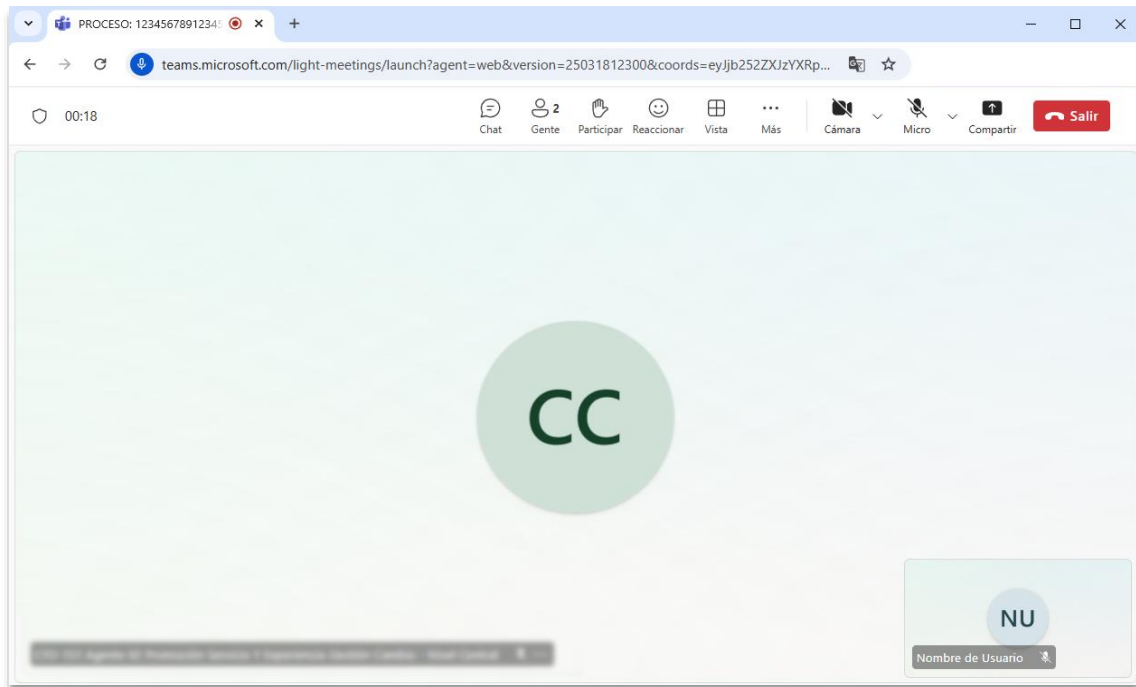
PROCESO: 12345678912345

teams.microsoft.com/light-meetings/launch?agent=web&version=25031812300&coords=eyJjb252ZXJzYXRp...

00:18

Chat
2
Gente
Participar
Reaccionar
Vista
Más
Cámara
Micro
Compartir
Salir

CC

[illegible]

NU

Nombre de Usuario